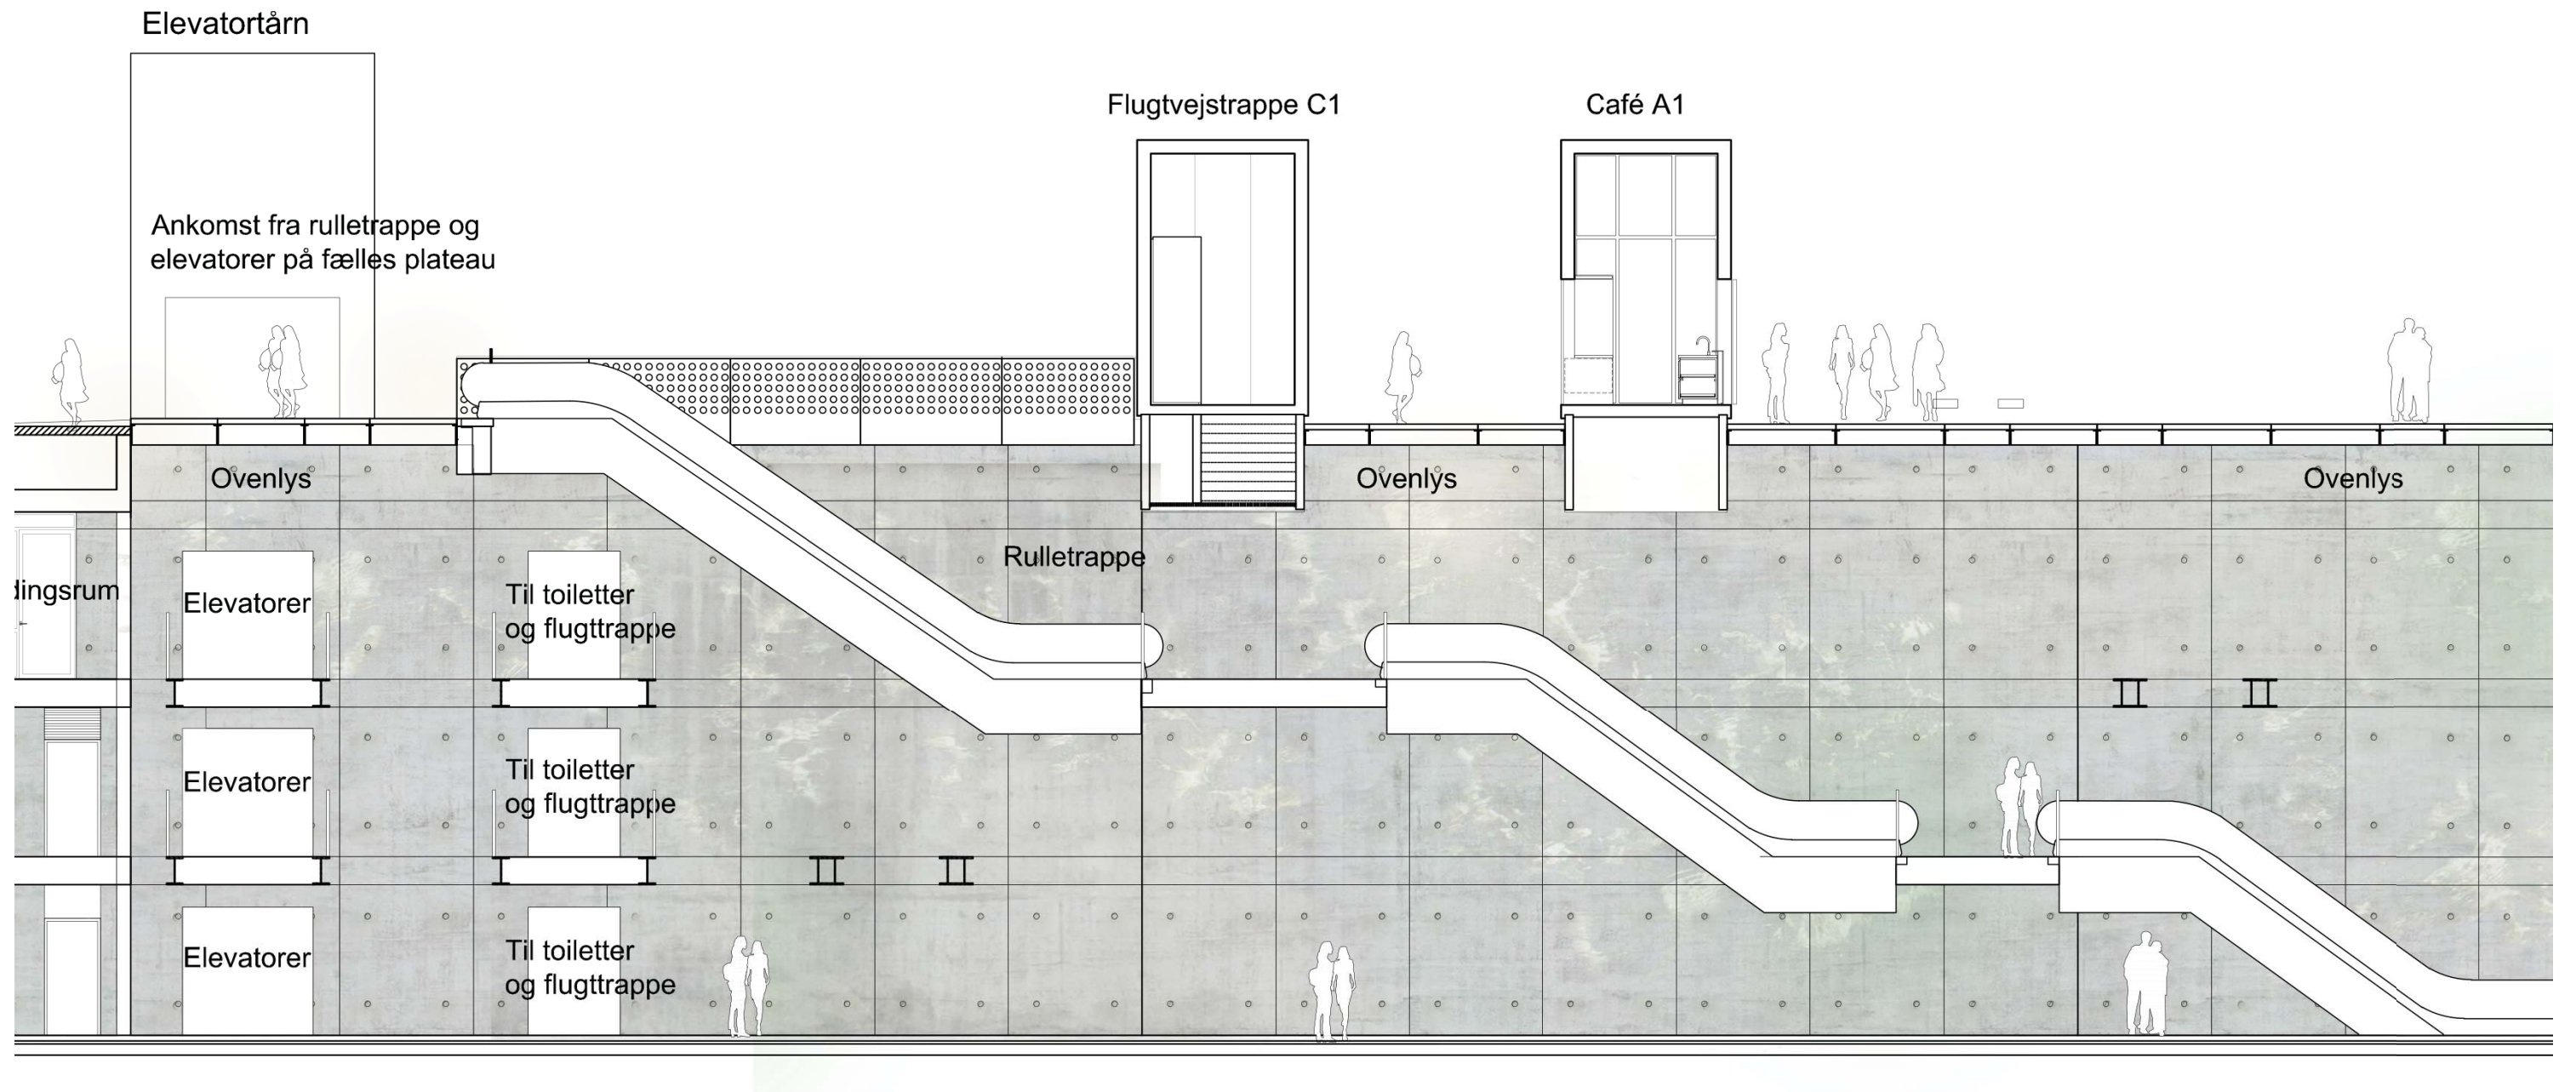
Elevatortårn

Flugtvejstrappe C1

Café A1

Ankomst fra rulletrappe og elevatorer på fælles plateau

Ovenlys

Ovenlys

Ovenlys

Rulletrappe

dingsrum

Elevatorer

Til toiletter og flugttrappe

Elevatorer

Til toiletter og flugttrappe

Elevatorer

Til toiletter og flugttrappe